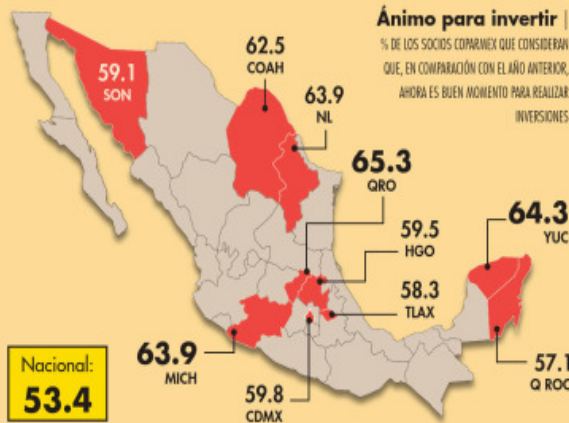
Ánimo para invertir |

% DE LOS SOCIOS COPARMEX QUE CONSIDERAN QUE, EN COMPARACIÓN CON EL AÑO ANTERIOR, AHORA ES BUEN MOMENTO PARA REALIZAR INVERSIONES

59.1
SON

62.5
COAH

63.9
NL

65.3
QRO

59.5
HGO

64.3
YUC

58.3
TLAX

63.9
MICH

59.8
CDMX

57.1
Q ROO

Nacional:
53.4